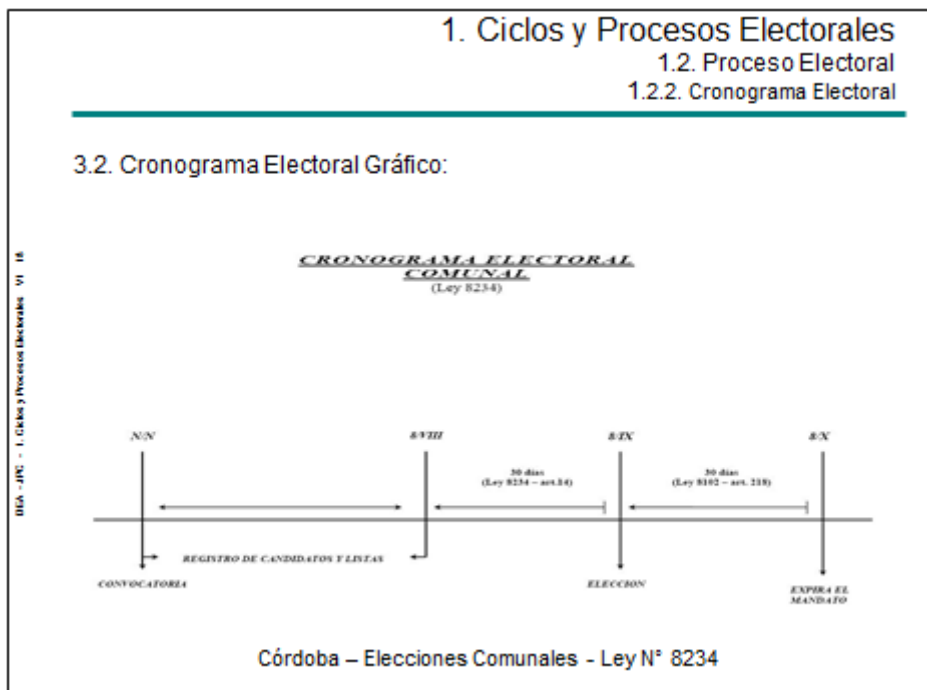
1. Ciclos y Procesos Electorales
1.2. Proceso Electoral
1.2.2. Cronograma Electoral

3.2. Cronograma Electoral Gráfico:

BIA - JPC - 1. Ciclos y Procesos Electorales V1 18

CRONOGRAMA ELECTORAL COMUNAL
(Ley 8234)

N/N

8/VIII

8/IX

8/X

30 días
(Ley 8234 – art.14)

30 días
(Ley 8102 – art. 218)

REGISTRO DE CANDIDATOS Y LISTAS

CONVOCATORIA

ELECCION

EXPIRA EL MANDATO

Córdoba – Elecciones Comunales - Ley N° 8234